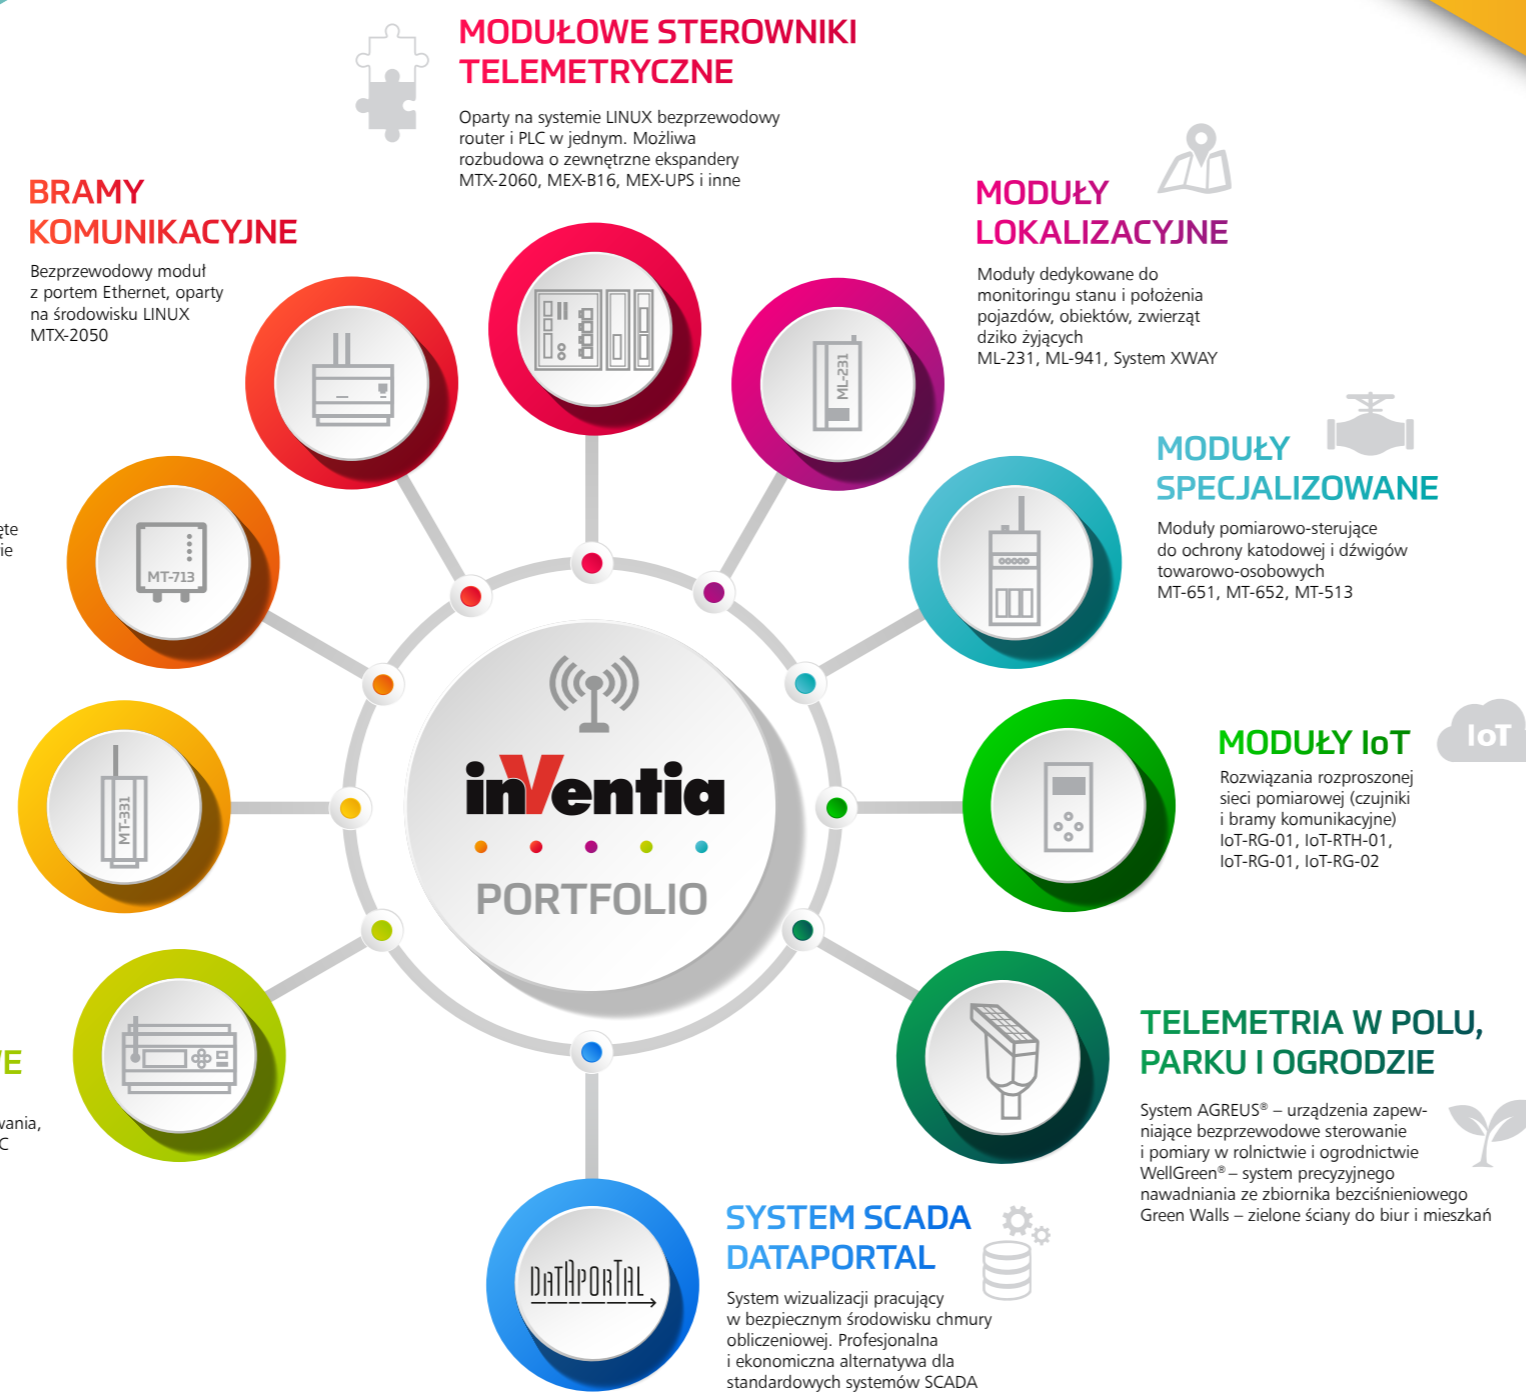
MODUŁOWE STEROWNIKI TELEMETRYCZNE

Oparty na systemie LINUX bezprzewodowy router i PLC w jednym. Możliwa rozbudowa o zewnętrzne ekspandery MTX-2060, MEX-B16, MEX-UPS i inne

BRAMY KOMUNIKACYJNE

Bezprzewodowy moduł z portem Ethernet, oparty na środowisku LINUX MTX-2050

MODUŁY LOKALIZACYJNE

Moduły dedykowane do monitoringu stanu i położenia pojazdów, obiektów, zwierząt dziko żyjących ML-231, ML-941, System XWAY

MODUŁY SPECJALIZOWANE

Moduły pomiarowo-sterujące do ochrony katodowej i dźwigów towarowo-osobowych MT-651, MT-652, MT-513

ęte
ie

MT-713

ML-231

MT-331

inVentia

PORTFOLIO

MODUŁY IoT

IoT

Rozwiązania rozproszonej sieci pomiarowej (czujniki i bramy komunikacyjne) IoT-RG-01, IoT-RTH-01, IoT-RG-01, IoT-RG-02

TELEMETRIA W POLU, PARKU I OGRODZIE

System AGREUS® – urządzenia zapewniające bezprzewodowe sterowanie i pomiary w rolnictwie i ogrodnictwie WellGreen® – system precyzyjnego nawadniania ze zbiornika bezciśnieniowego Green Walls – zielone ściany do biur i mieszkań

VE

wania,
C

DATAPORTAL

SYSTEM SCADA DATAPORTAL

System wizualizacji pracujący w bezpiecznym środowisku chmury obliczeniowej. Profesjonalna i ekonomiczna alternatywa dla standardowych systemów SCADA